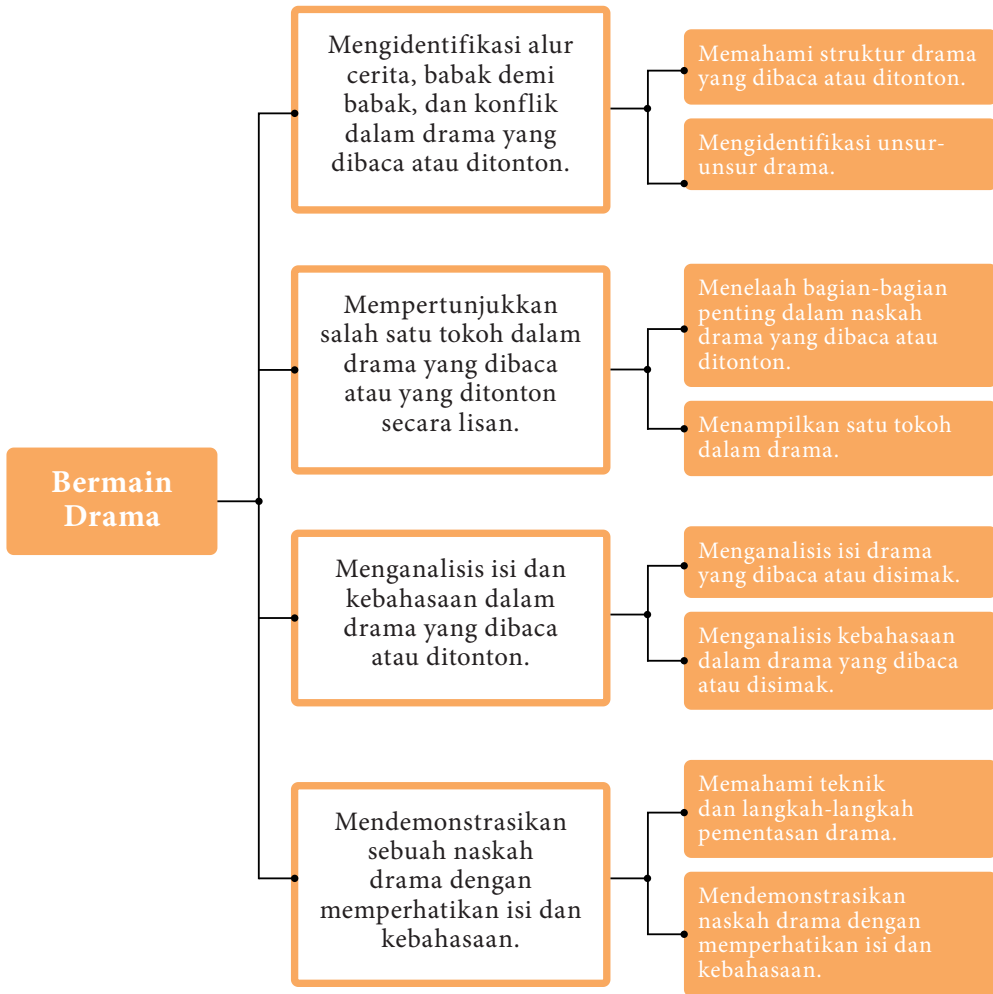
Bermain Drama

Mengidentifikasi alur cerita, babak demi babak, dan konflik dalam drama yang dibaca atau ditonton.

Memahami struktur drama yang dibaca atau ditonton.

Mengidentifikasi unsur-unsur drama.

Mempertunjukkan salah satu tokoh dalam drama yang dibaca atau yang ditonton secara lisan.

Menelaah bagian-bagian penting dalam naskah drama yang dibaca atau ditonton.

Menampilkan satu tokoh dalam drama.

Menganalisis isi dan kebahasaan dalam drama yang dibaca atau ditonton.

Menganalisis isi drama yang dibaca atau disimak.

Menganalisis kebahasaan dalam drama yang dibaca atau disimak.

Mendemonstrasikan sebuah naskah drama dengan memperhatikan isi dan kebahasaan.

Memahami teknik dan langkah-langkah pementasan drama.

Mendemonstrasikan naskah drama dengan memperhatikan isi dan kebahasaan.